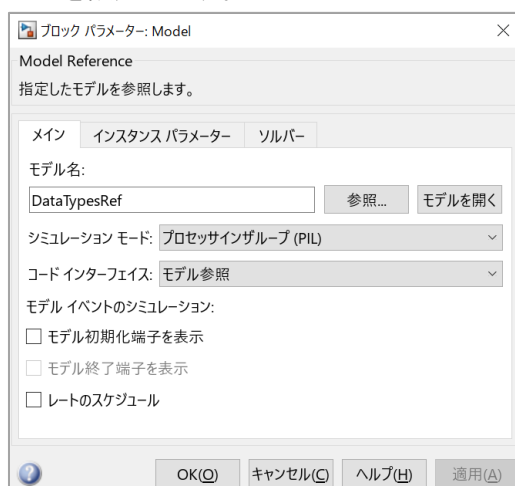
ブロック パラメーター: Model
×
Model Reference
指定したモデルを参照します。

メイン
インスタンス パラメーター
ソルバー

モデル名:
DataTypesRef
参照...
モデルを開く

シミュレーション モード: プロセッサインザループ (PIL)

コード インターフェイス: モデル参照

モデル イベントのシミュレーション:
☐ モデル初期化端子を表示
☐ モデル終了端子を表示
☐ レートのスケジュール

OK(O)
キャンセル(C)
ヘルプ(H)
適用(A)